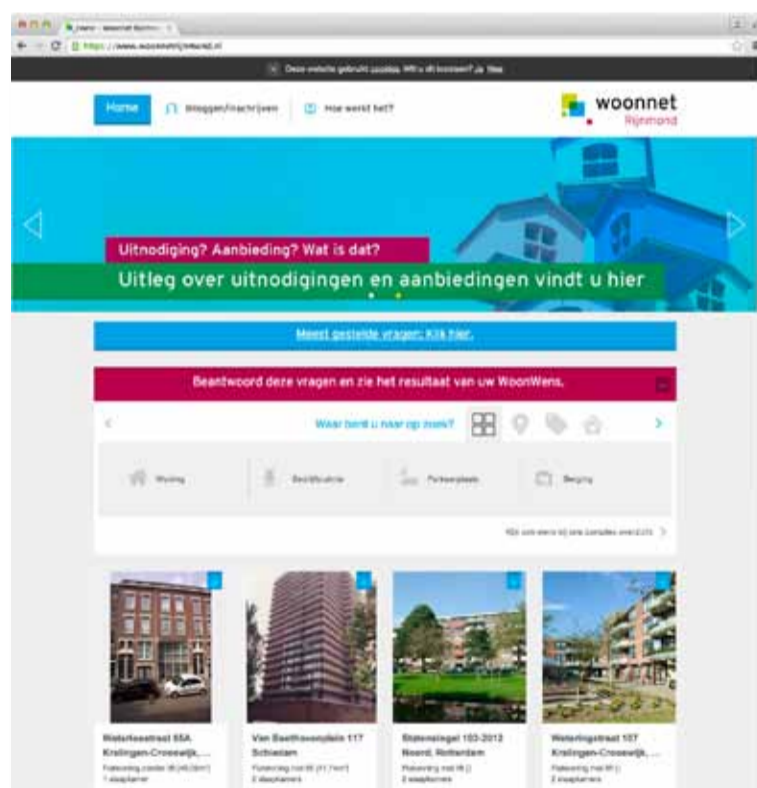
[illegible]

https://www.woonnetrijnmond.nl

Deze website gebruikt cookies. Wilt u dit toestaan? Ja Nee

Home Inloggen/inschrijven Hoe werkt het?

woonnet Rijnmond

Uitnodiging? Aanbieding? Wat is dat?

Uitleg over uitnodigingen en aanbiedingen vindt u hier

Meest gestelde vragen: Klik hier.

Beantwoord deze vragen en zie het resultaat van uw WoonWens.

Waar bent u naar op zoek?

Woning Bedrijfsruimte Parkeerplaats Berging

Kijk ook eens bij ons complete overzicht

Waterloostraat 55A Kralingen-Crooswijk, ...
Plaatsing zonder lift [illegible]
1 slaapkamer

Van Beethovenplein 117 Schiedam
Plaatsing met lift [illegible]
2 slaapkamers

Statensingel 103-2013 Noord, Rotterdam
Plaatsing met lift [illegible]
2 slaapkamers

Weteringstraat 107 Kralingen-Crooswijk, ...
Plaatsing met lift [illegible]
2 slaapkamers